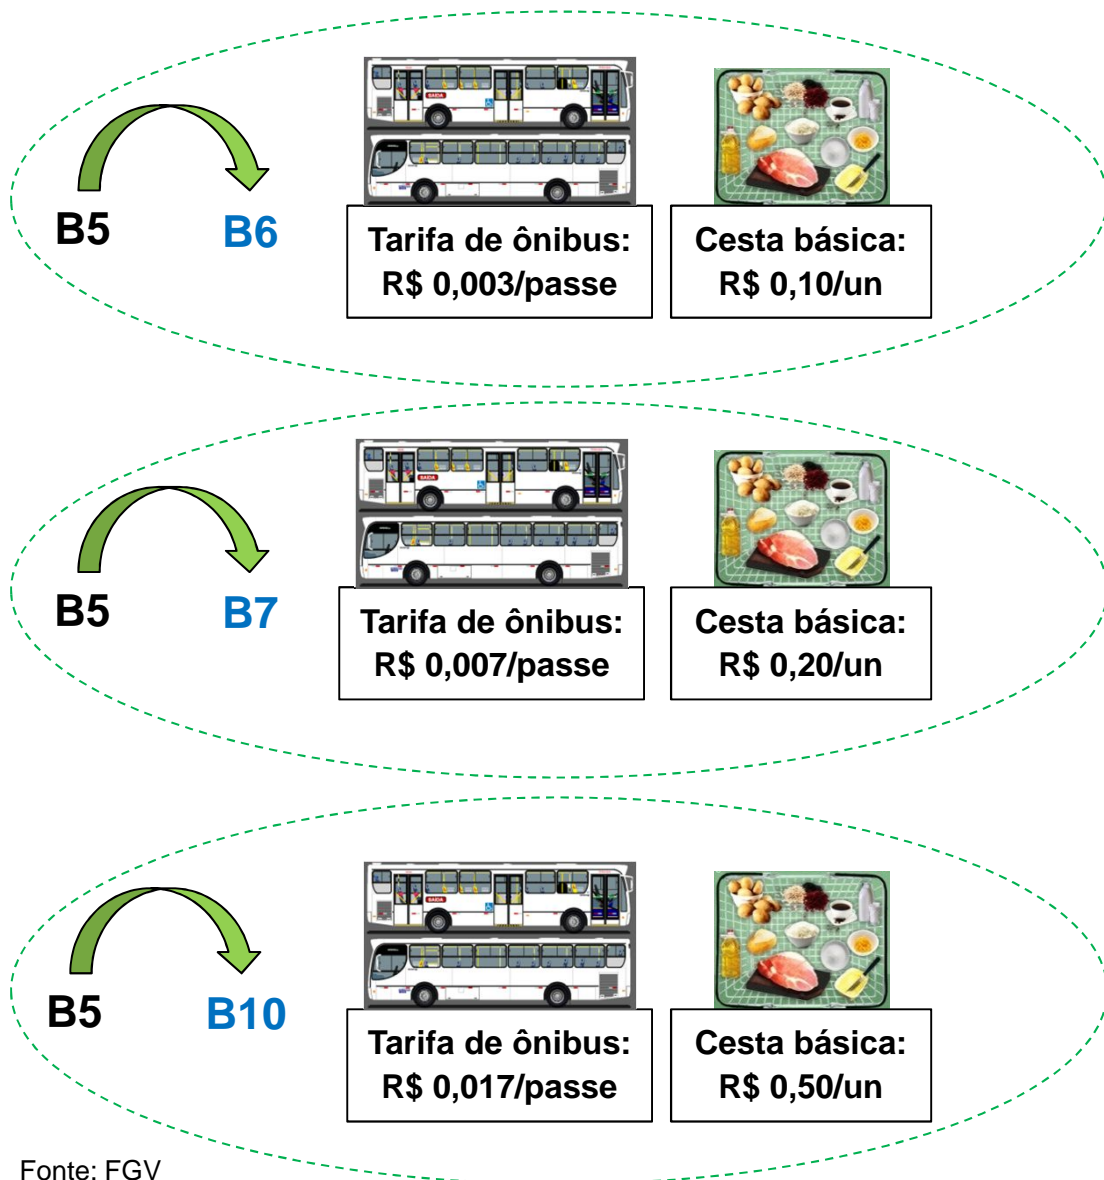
B5 B6

Tarifa de ônibus:
R$ 0,003/passe

Cesta básica:
R$ 0,10/un

B5 B7

Tarifa de ônibus:
R$ 0,007/passe

Cesta básica:
R$ 0,20/un

B5 B10

Tarifa de ônibus:
R$ 0,017/passe

Cesta básica:
R$ 0,50/un

Fonte: FGV